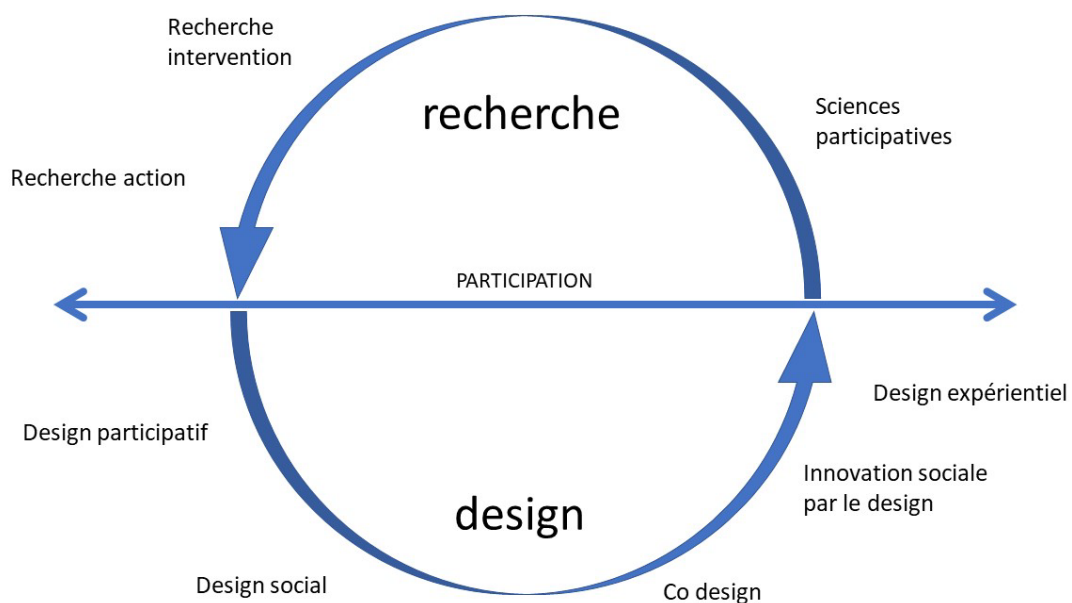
Recherche intervention

recherche

Sciences participatives

Recherche action

PARTICIPATION

Design expérientiel

Design participatif

Innovation sociale par le design

design

Design social

Co design